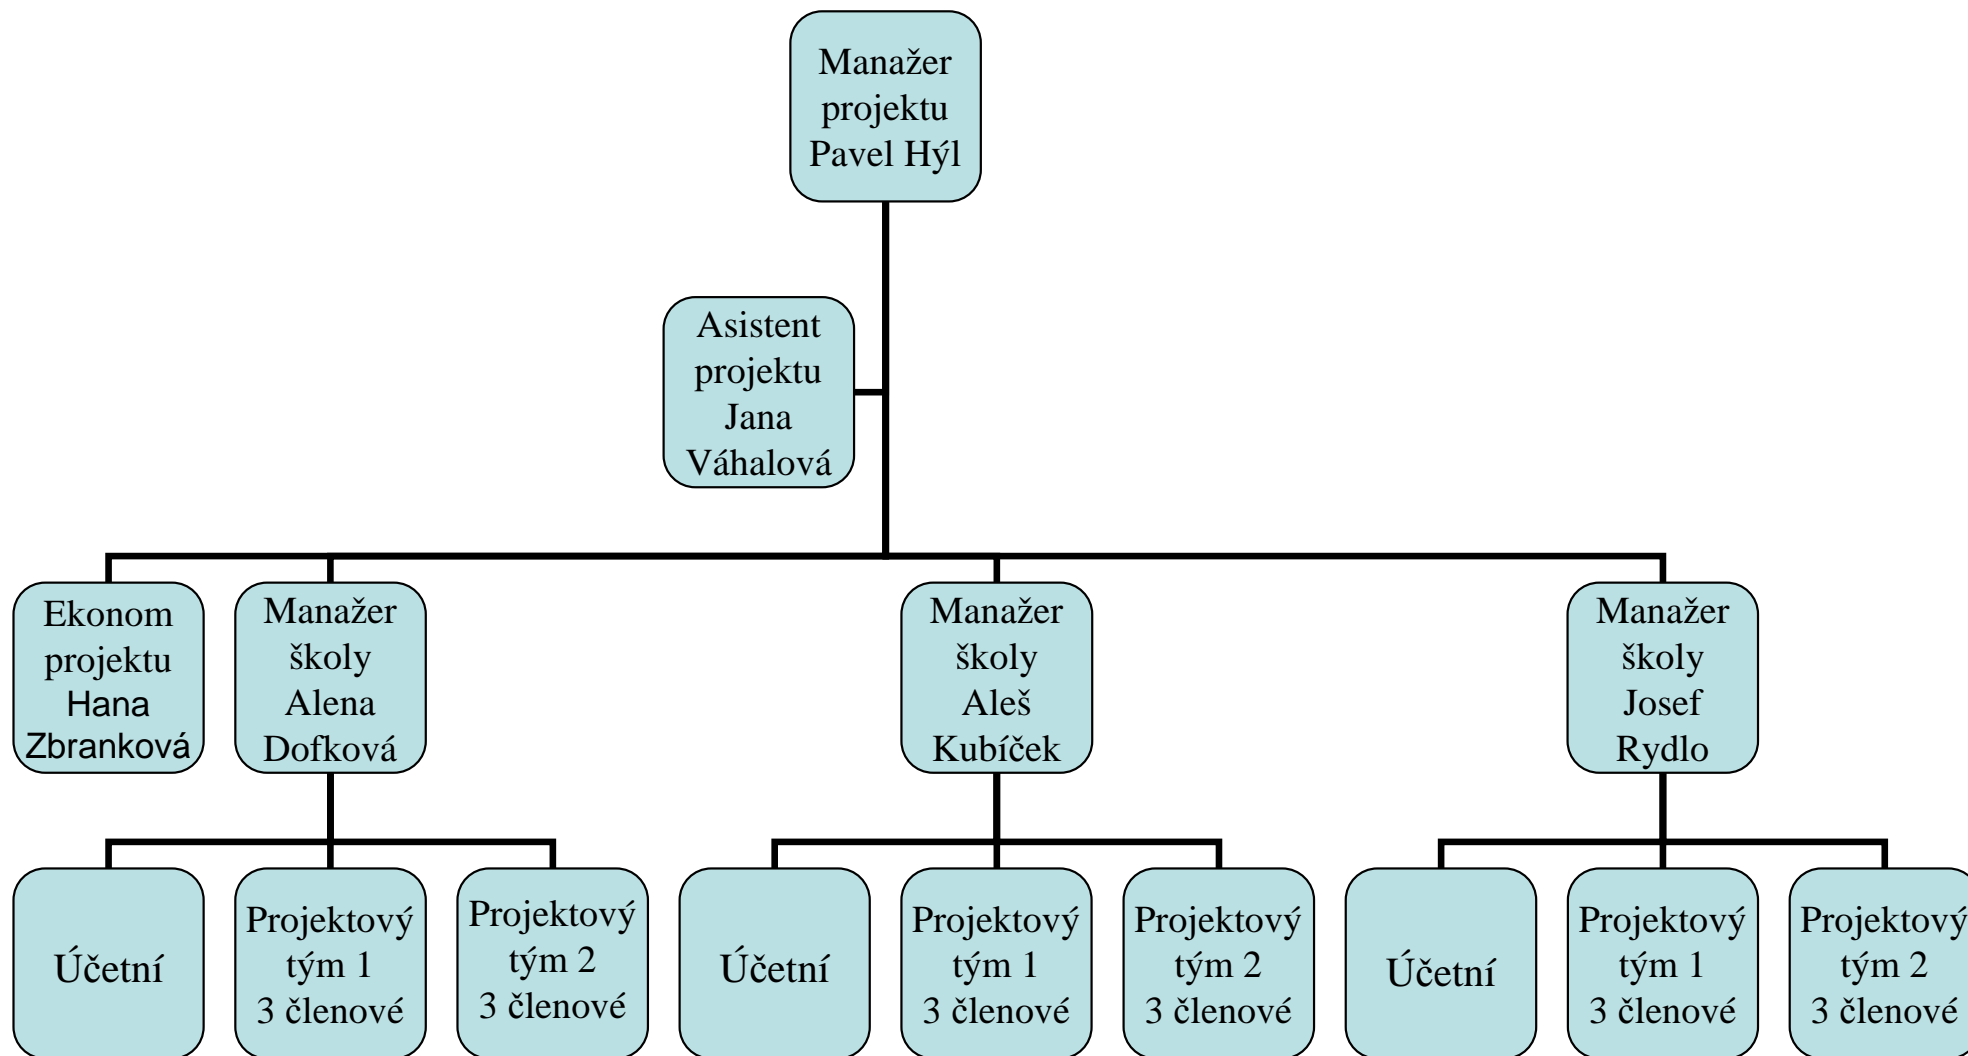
Manažer projektu Pavel Hýl

Asistent projektu Jana Váhalová

Ekonom projektu Hana Zbranková

Manažer školy Alena Dofková

Manažer školy Aleš Kubíček

Manažer školy Josef Rydlo

Účetní

Projektový tým 1 3 členové

Projektový tým 2 3 členové

Účetní

Projektový tým 1 3 členové

Projektový tým 2 3 členové

Účetní

Projektový tým 1 3 členové

Projektový tým 2 3 členové